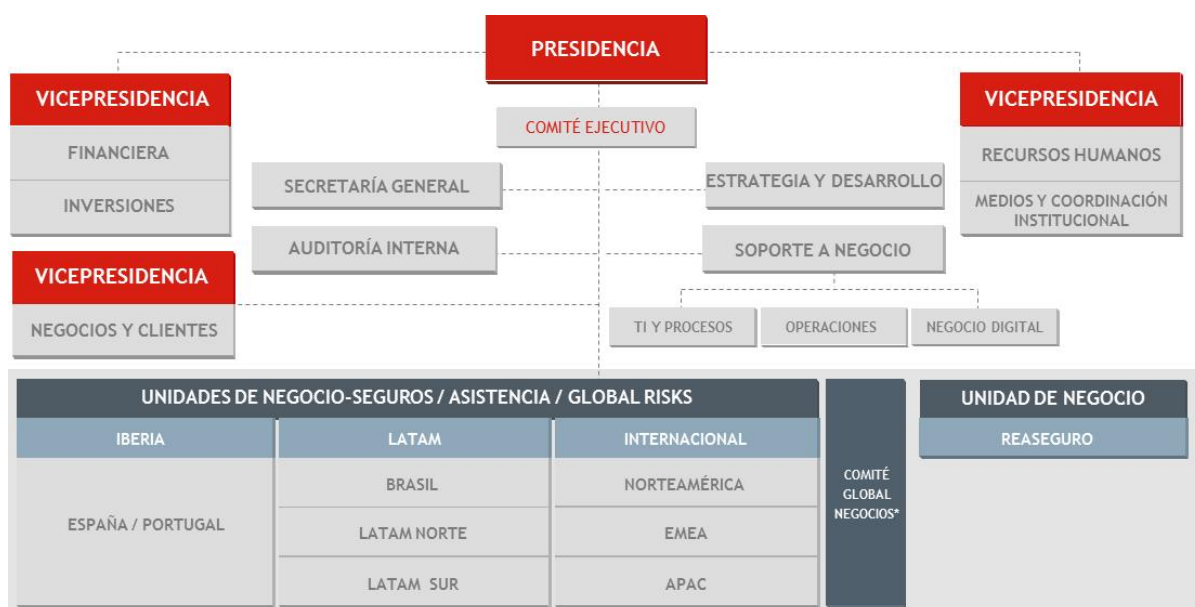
PRESIDENCIA

VICEPRESIDENCIA
FINANCIERA
INVERSIONES

COMITÉ EJECUTIVO

VICEPRESIDENCIA
RECURSOS HUMANOS
MEDIOS Y COORDINACIÓN INSTITUCIONAL

SECRETARÍA GENERAL
ESTRATEGIA Y DESARROLLO
AUDITORÍA INTERNA
SOPORTE A NEGOCIO

VICEPRESIDENCIA
NEGOCIOS Y CLIENTES

TI Y PROCESOS
OPERACIONES
NEGOCIO DIGITAL

UNIDADES DE NEGOCIO-SEGUROS / ASISTENCIA / GLOBAL RISKS

| IBERIA | LATAM | INTERNACIONAL |
|---|---|---|
| ESPAÑA / PORTUGAL | BRASIL | NORTEAMÉRICA |
| | LATAM NORTE | EMEA |
| | LATAM SUR | APAC |

COMITÉ GLOBAL NEGOCIOS*

UNIDAD DE NEGOCIO
REASEGURO